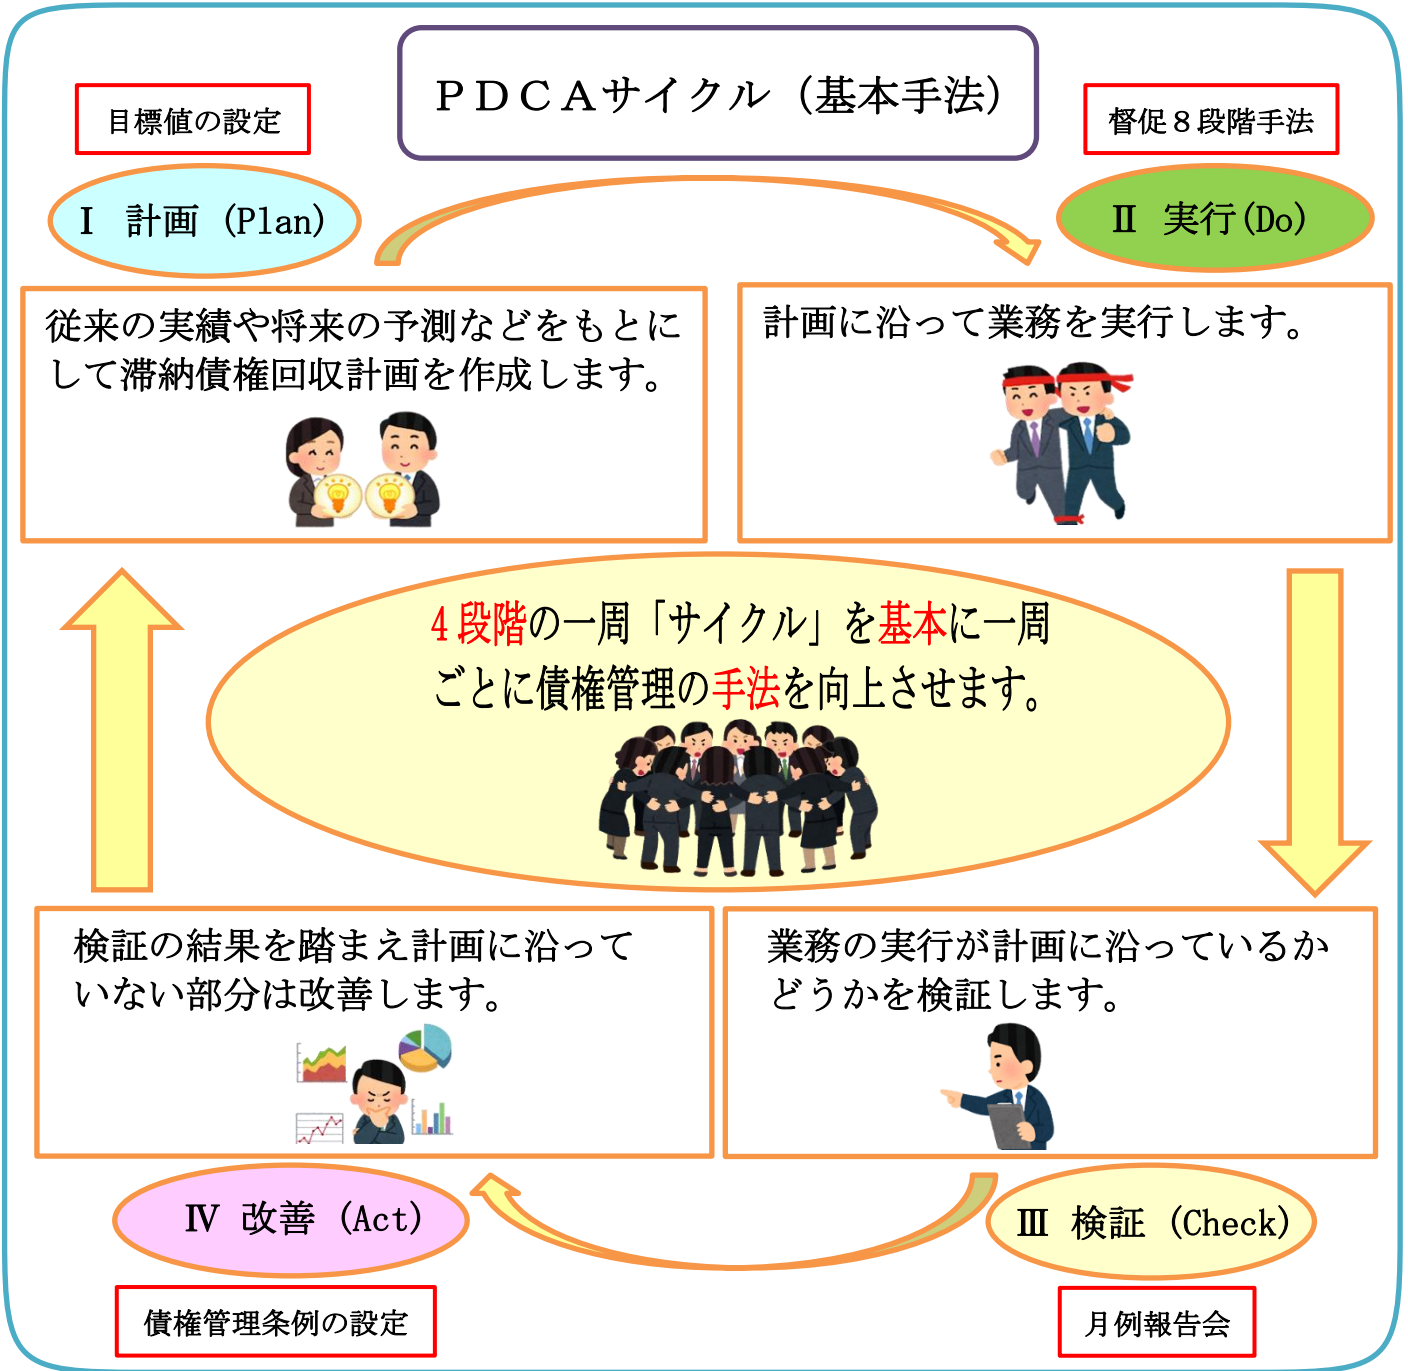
ＰＤＣＡサイクル（基本手法）

目標値の設定

督促８段階手法

Ⅰ　計画（Plan）

Ⅱ　実行(Do)

従来の実績や将来の予測などをもとにして滞納債権回収計画を作成します。

計画に沿って業務を実行します。

４段階の一周「サイクル」を基本に一周ごとに債権管理の手法を向上させます。

検証の結果を踏まえ計画に沿っていない部分は改善します。

業務の実行が計画に沿っているかどうかを検証します。

Ⅳ　改善（Act）

Ⅲ　検証（Check）

債権管理条例の設定

月例報告会